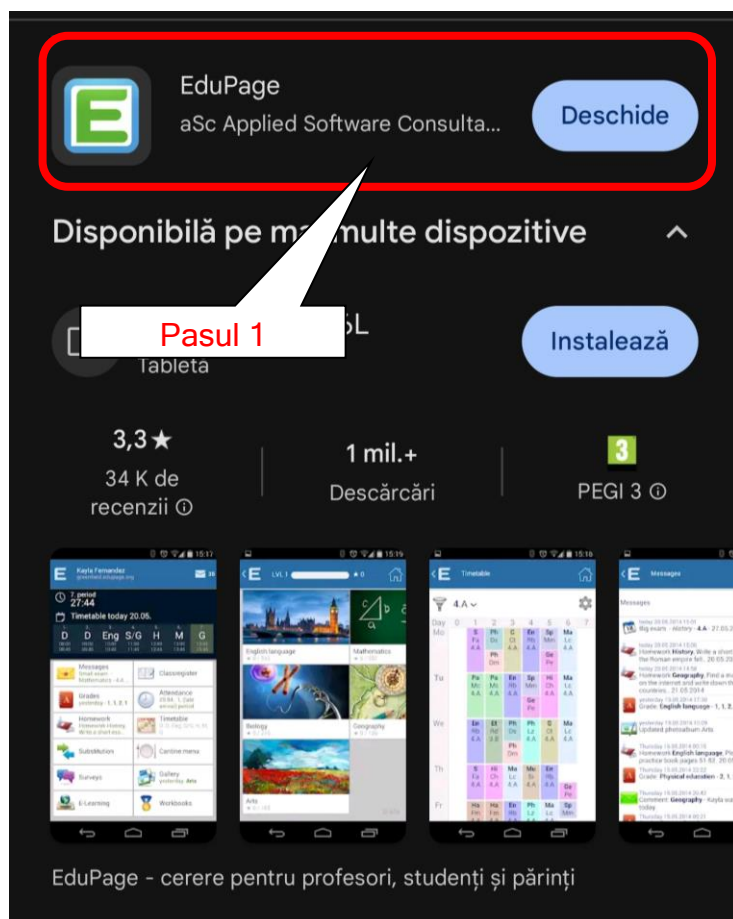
EduPage
aSc Applied Software Consulta...
Deschide

Disponibilă pe ma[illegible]multe dispozitive

Pasul 1
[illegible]5L
Tabletă
Instalează

3,3★
34 K de recenzii ⓘ

1 mil.+
Descărcări

3
PEGI 3 ⓘ

EduPage - cerere pentru profesori, studenți și părinți